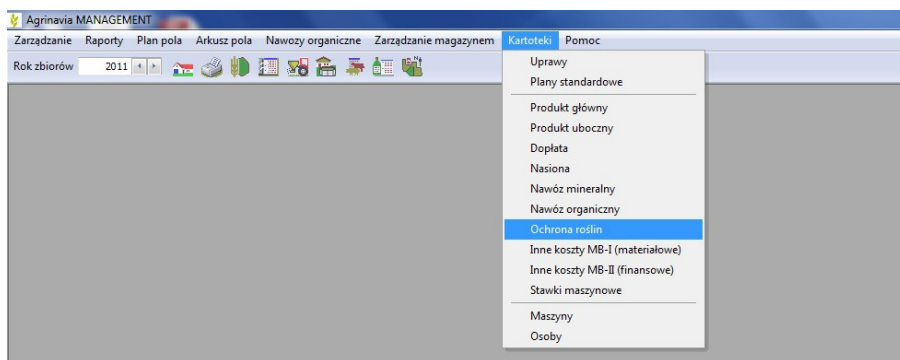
Agrinavia MANAGEMENT

Zarządzanie Raporty Plan pola Arkusz pola Nawozy organiczne Zarządzanie magazynem Kartoteki Pomoc

Rok zbiorów 2011

Uprawy
Plany standardowe
Produkt główny
Produkt uboczny
Dopłata
Nasiona
Nawóz mineralny
Nawóz organiczny
Ochrona roślin
Inne koszty MB-I (materiałowe)
Inne koszty MB-II (finansowe)
Stawki maszynowe
Maszyny
Osoby